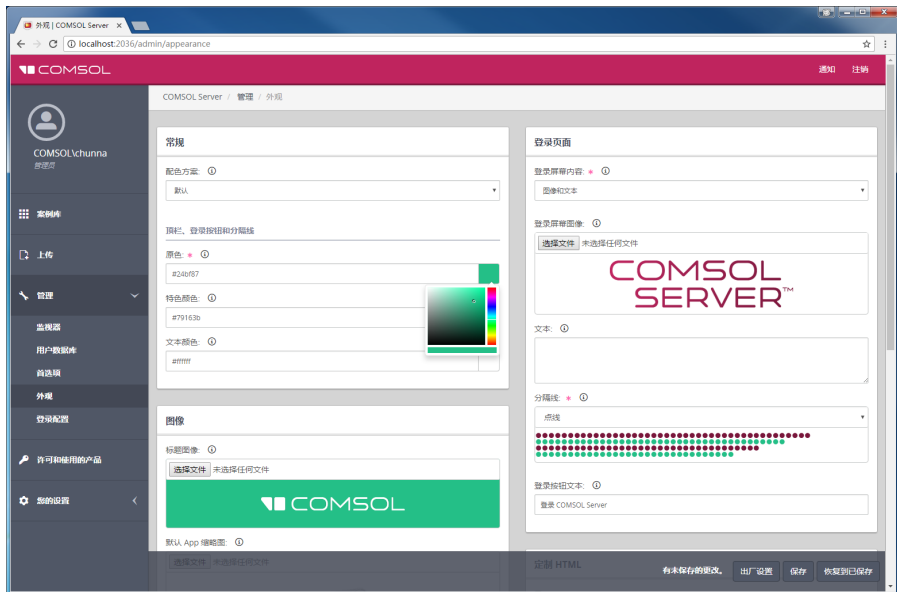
外观 | COMSOL Server ×

localhost:2036/admin/appearance

COMSOL

通知 注销

COMSOL\chunna
管理员

案例库

上传

管理

监视器

用户数据库

首选项

外观

登录配置

许可和使用的产品

您的设置

COMSOL Server / 管理 / 外观

常规

配色方案: ⓘ

默认

顶栏、登录按钮和分隔线

原色: * ⓘ

#24bf87

特色颜色: ⓘ

#79163b

文本颜色: ⓘ

#ffffff

图像

标题图像: ⓘ

选择文件 未选择任何文件

COMSOL

默认 App 缩略图: ⓘ

选择文件 未选择任何文件

登录页面

登录屏幕内容: * ⓘ

图像和文本

登录屏幕图像: ⓘ

选择文件 未选择任何文件

COMSOL SERVER™

文本: ⓘ

分隔线: * ⓘ

点线

登录按钮文本: ⓘ

登录 COMSOL Server

定制 HTML

有未保存的更改。 出厂设置 保存 恢复到已保存